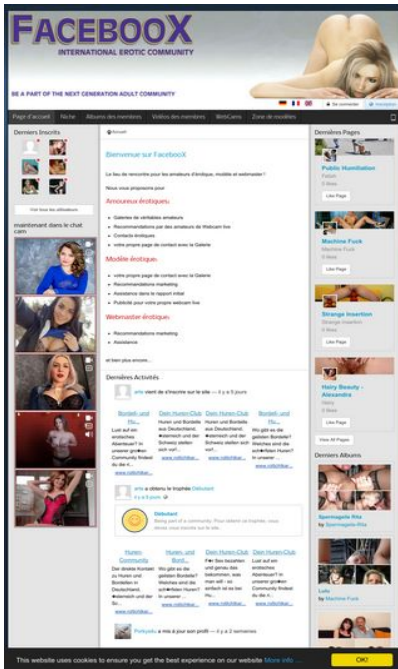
FACEBOOX
INTERNATIONAL EROTIC COMMUNITY

BE A PART OF THE NEXT GENERATION ADULT COMMUNITY

Se connecter | Inscription

Page d'accueil | Niche | Albums des membres | Vidéos des membres | WebCams | Zone de modèles

Derniers Inscrits

Voir tous les utilisateurs

maintenant dans le chat cam

Accueil

Bienvenue sur FacebooX

Le lieu de rencontre pour les amateurs d'érotique, modèle et webmaster !

Nous vous proposons pour

Amoureux érotiques:

Galeries de véritables amateurs
Recommandations par des amateurs de Webcam live
Contacts érotiques
votre propre page de contact avec la Galerie

Modèle érotique:

votre propre page de contact avec la Galerie
Recommandations marketing
Assistance dans le rapport initial
Publicité pour votre propre webcam live

Webmaster érotique:

Recommandations marketing
Assistance

et bien plus encore...

Dernières Activités

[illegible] vient de s'inscrire sur le site — il y a 5 jours

| Bordell- und Hu... | Dein Huren-Club | Dein Huren-Club | Bordell- und Hu... |
|---|---|---|---|
| Lust auf ein erotisches Abenteuer? In unserer gro●en Community findest du die rl... | Huren und Bordelle aus Deutschland, ●sterreich und der Schweiz stellen sich vor!... | Huren und Bordelle aus Deutschland, ●sterreich und der Schweiz stellen sich vor!... | Wo gibt es die geilsten Bordelle? Welches sind die sch●nsten Huren? In unserer ... |
| www.rotlichtkar... | www.rotlichtkar... | www.rotlichtkar... | www.rotlichtkar... |

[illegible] a obtenu le trophée Débutant
il y a 5 jours

Débutant
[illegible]

| Huren Community | Huren- und Bordel... | Dein Huren-Club | Dein Huren-Club |
|---|---|---|---|
| Der direkte Kontakt zu Huren und Bordellen in Deutschland, ●sterreich und der Sc... | Wo gibt es die geilsten Bordelle? Welches sind die sch●nsten Huren? In unserer ... | F●r Sex bezahlen und genau das bekommen, was man will - so einfach ist es hier. Hu... | Lust auf ein erotisches Abenteuer? In unserer gro●en Community findest du die rl... |
| www.rotlichtkar... | www.rotlichtkar... | www.rotlichtkar... | www.rotlichtkar... |

Porkyolo a mis à jour son profil — il y a 2 semaines

Dernières Pages

Public Humiliation
Fetish
2 likes
Like Page

Machine Fuck
Machine Fuck
0 likes
Like Page

Strange Insertion
Strange Insertion
0 likes
Like Page

Hairy Beauty - Alexandra
Hairy
0 likes
Like Page

View All Pages

Derniers Albums

Spermageile Rita
by Spermageile Rita

Lulu
by Spermageile Rita

This website uses cookies to ensure you get the best experience on our website More info ...
OK!